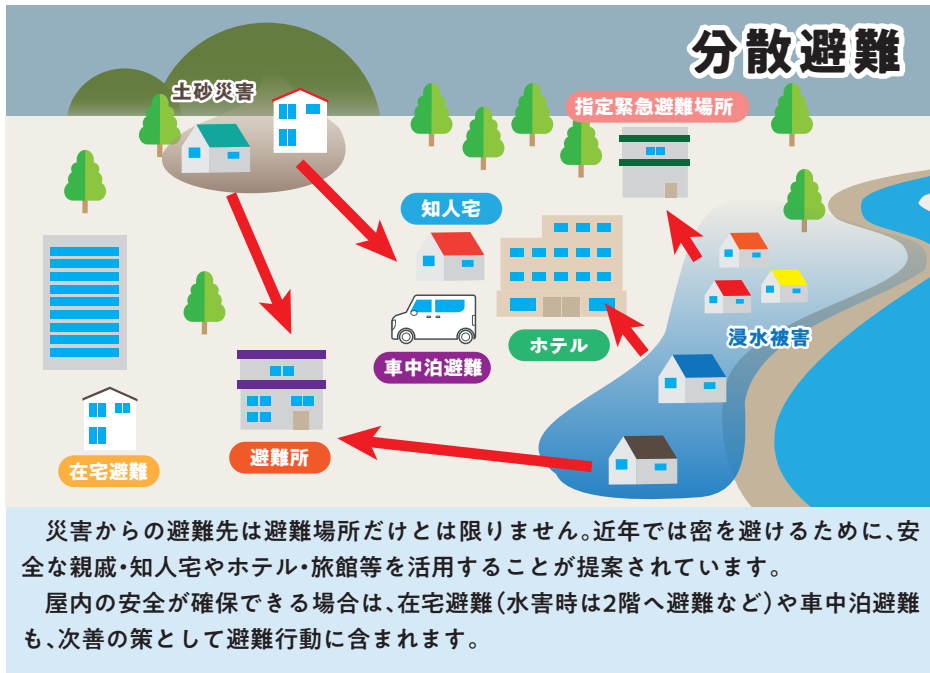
分散避難

土砂災害

指定緊急避難場所

知人宅

ホテル

浸水被害

車中泊避難

避難所

在宅避難

災害からの避難先は避難場所だけとは限りません。近年では密を避けるために、安全な親戚・知人宅やホテル・旅館等を活用することが提案されています。

屋内の安全が確保できる場合は、在宅避難（水害時は2階へ避難など）や車中泊避難も、次善の策として避難行動に含まれます。